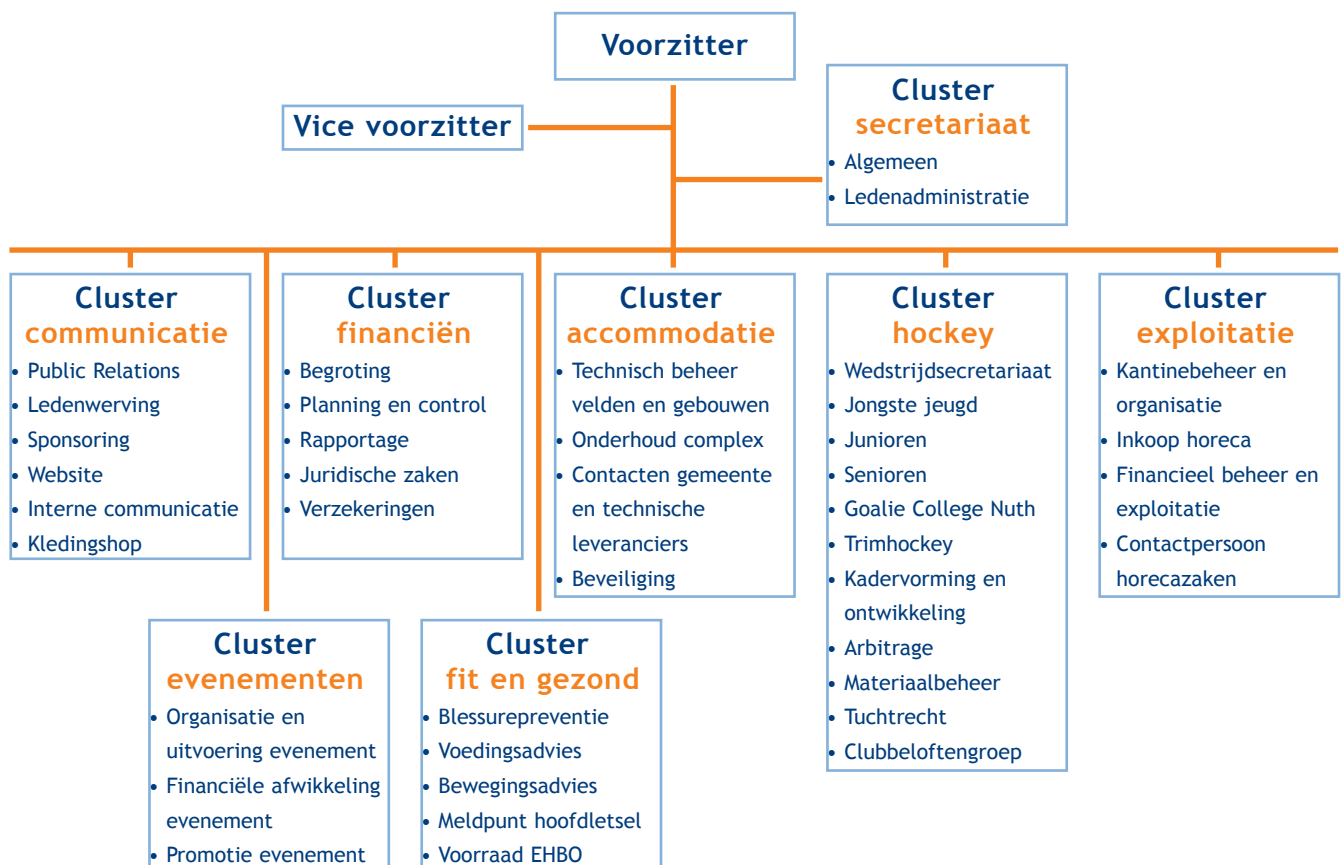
Voorzitter

Vice voorzitter

Cluster
secretariaat
• Algemeen
• Ledenadministratie

Cluster
communicatie
• Public Relations
• Ledenwerving
• Sponsoring
• Website
• Interne communicatie
• Kledingshop

Cluster
financiën
• Begroting
• Planning en control
• Rapportage
• Juridische zaken
• Verzekeringen

Cluster
accommodatie
• Technisch beheer velden en gebouwen
• Onderhoud complex
• Contacten gemeente en technische leveranciers
• Beveiliging

Cluster
hockey
• Wedstrijdsecretariaat
• Jongste jeugd
• Junioren
• Senioren
• Goalie College Nuth
• Trimhockey
• Kadervorming en ontwikkeling
• Arbitrage
• Materiaalbeheer
• Tuchtrecht
• Clubbeloftengroep

Cluster
exploitatie
• Kantinebeheer en organisatie
• Inkoop horeca
• Financieel beheer en exploitatie
• Contactpersoon horecazaken

Cluster
evenementen
• Organisatie en uitvoering evenement
• Financiële afwikkeling evenement
• Promotie evenement

Cluster
fit en gezond
• Blessurepreventie
• Voedingsadvies
• Bewegingsadvies
• Meldpunt hoofdletsel
• Voorraad EHBO